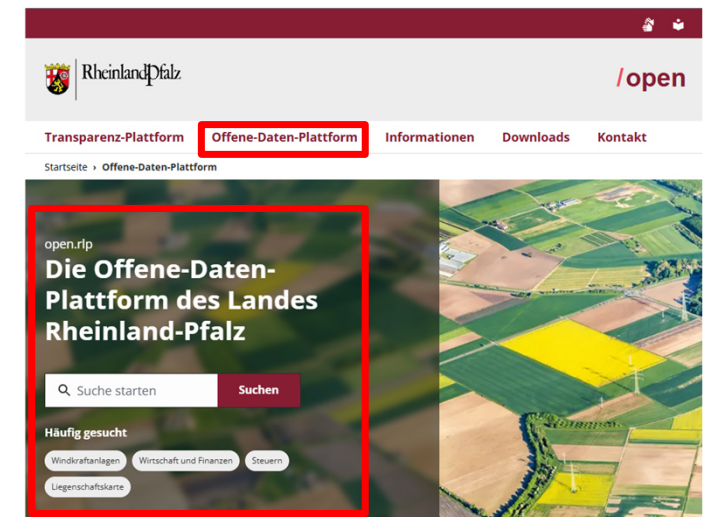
RheinlandPfalz

/open

Transparenz-Plattform Offene-Daten-Plattform Informationen Downloads Kontakt

Startseite › Offene-Daten-Plattform

open.rlp

Die Offene-Daten-Plattform des Landes Rheinland-Pfalz

Suche starten Suchen

Häufig gesucht

Windkraftanlagen Wirtschaft und Finanzen Steuern Liegenschaftskarte